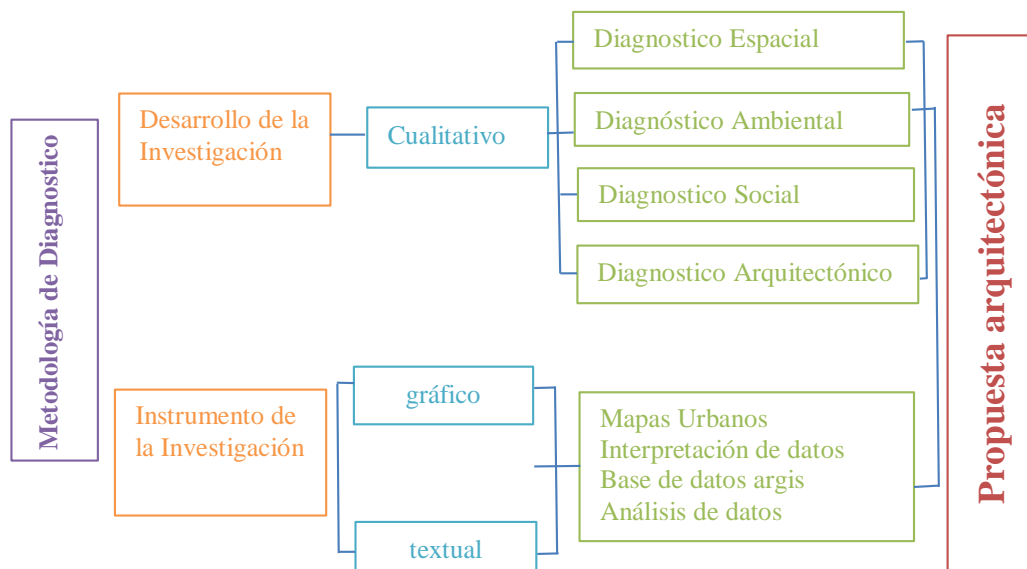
Metodología de Diagnostico

Desarrollo de la Investigación

Cualitativo

Diagnostico Espacial

Diagnóstico Ambiental

Diagnostico Social

Diagnostico Arquitectónico

Instrumento de la Investigación

gráfico

textual

Mapas Urbanos
Interpretación de datos
Base de datos argis
Análisis de datos

Propuesta arquitectónica